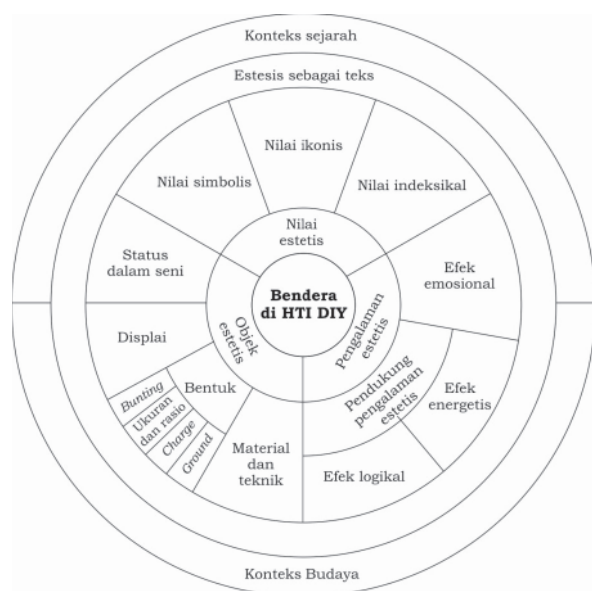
Konteks sejarah

Estesis sebagai teks

Nilai ikonis

Nilai simbolis

Nilai indeksikal

Nilai estetis

Status dalam seni

Efek emosional

Bendera di HTI DIY

Objek estetis

Pengalaman estetis

Displai

Pendukung pengalaman estetis

Efek energetis

Bentuk

Bunting

Ukuran dan rasio

Charge

Ground

Material dan teknik

Efek logikal

Konteks Budaya